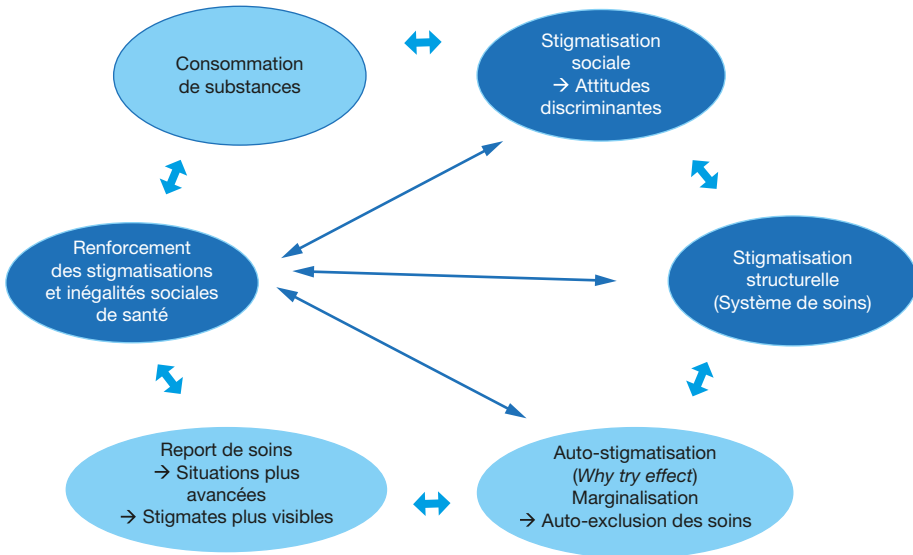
Consommation de substances

Stigmatisation sociale
→ Attitudes discriminantes

Renforcement des stigmatisations et inégalités sociales de santé

Stigmatisation structurelle
(Système de soins)

Report de soins
→ Situations plus avancées
→ Stigmates plus visibles

Auto-stigmatisation
(*Why try effect*)
Marginalisation
→ Auto-exclusion des soins